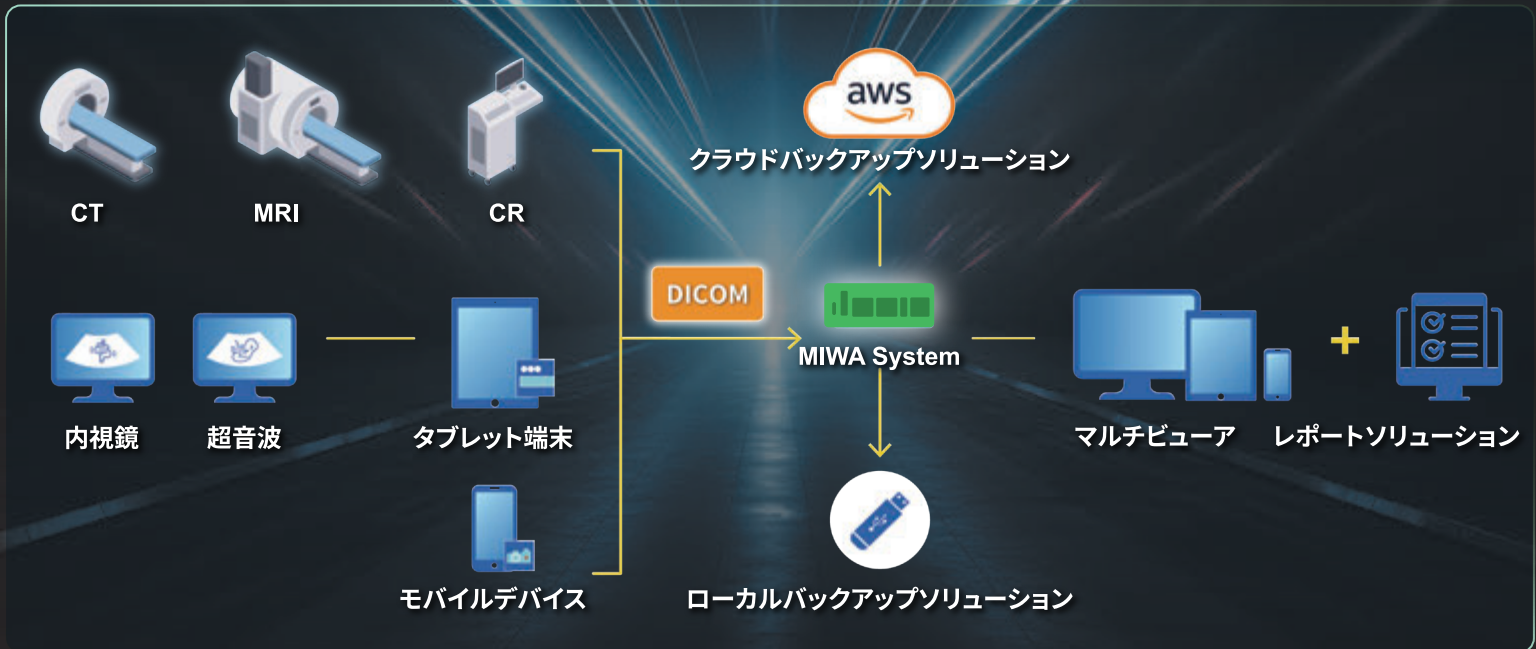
aws
クラウドバックアップソリューション

CT

MRI

CR

DICOM

MIWA System

内視鏡

超音波

タブレット端末

マルチビューア

+

レポートソリューション

モバイルデバイス

ローカルバックアップソリューション